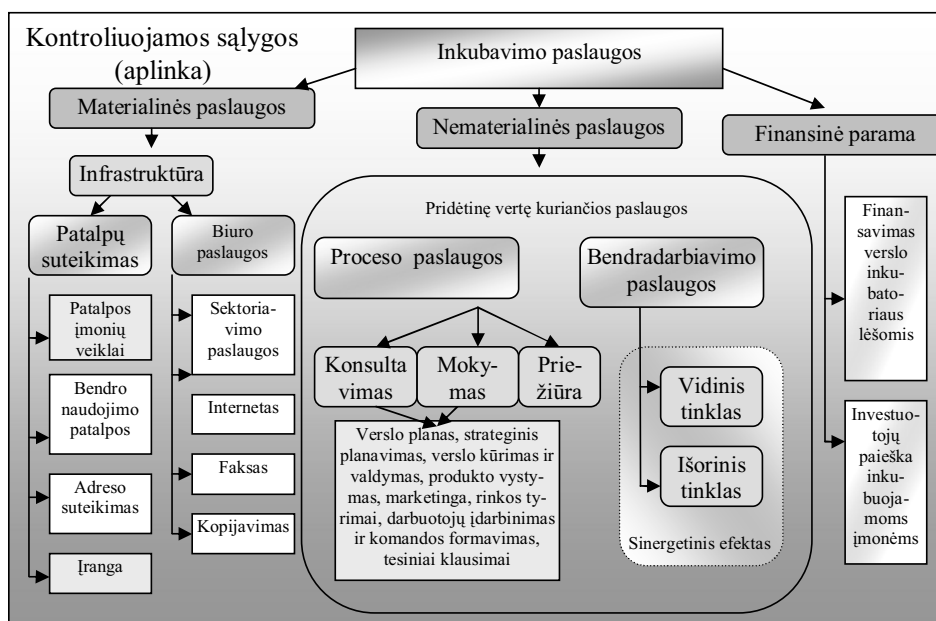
Kontroliuojamos sąlygos (aplinka)

Inkubavimo paslaugos

Materialinės paslaugos

Nematerialinės paslaugos

Finansinė parama

Infrastruktūra

Pridėtinę vertę kuriančios paslaugos

Patalpų suteikimas

Biuro paslaugos

Finansavimas verslo inkubatoriaus lėšomis

Proceso paslaugos

Bendradarbiavimo paslaugos

Patalpos įmonių veiklai

Sektoriavimo paslaugos

Konsultavimas

Mokymas

Priežiūra

Vidinis tinklas

Investuotojų paieška inkubuojamoms įmonėms

Bendro naudojimo patalpos

Internetas

Verslo planas, strateginis planavimas, verslo kūrimas ir valdymas, produkto vystymas, marketinga, rinkos tyrimai, darbuotojų įdarbinimas ir komandos formavimas, tesiniai klausimai

Išorinis tinklas

Faksas

Adreso suteikimas

Kopijavimas

Sinergetinis efektas

Įranga